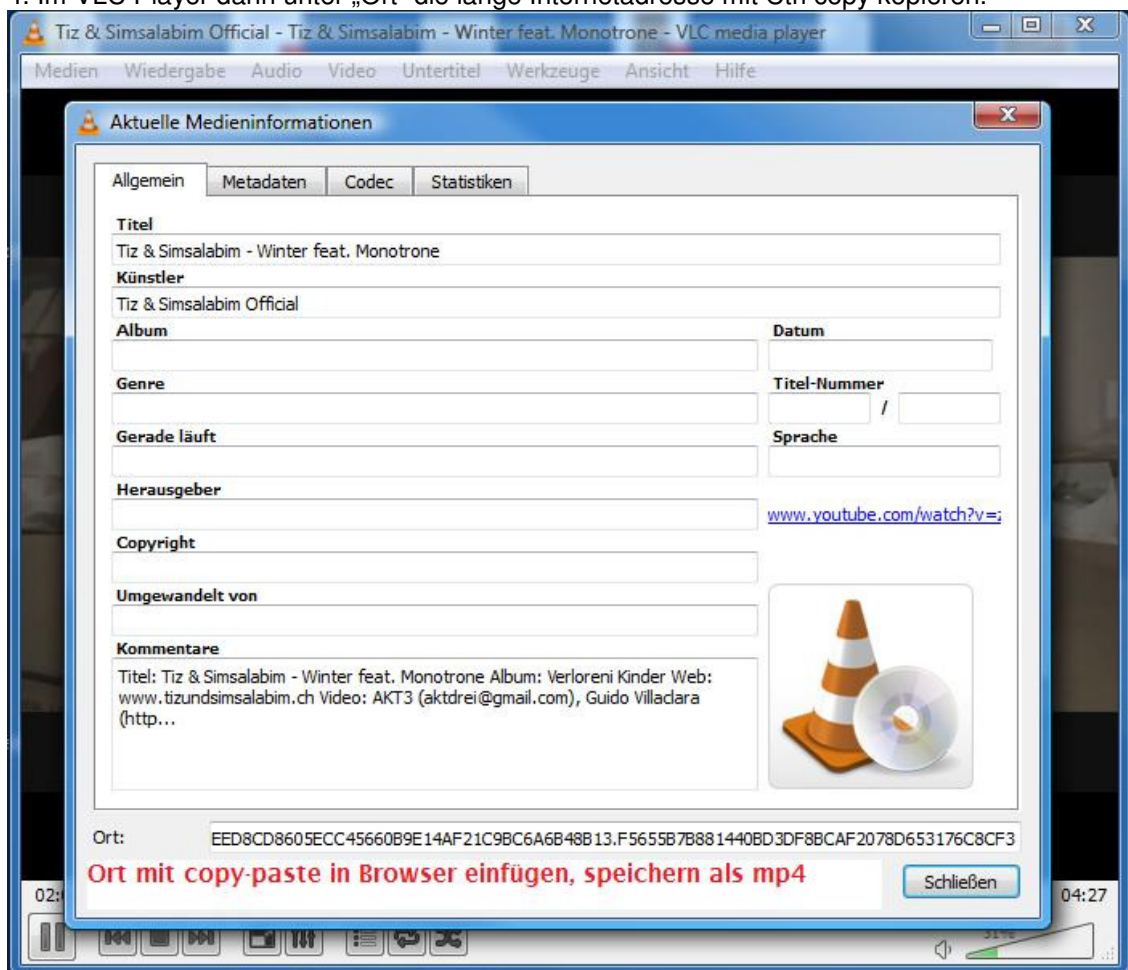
4. Im VLC Player dann unter „Ort" die lange Internetadresse mit Ctrl-copy kopieren.

Tiz & Simsalabim Official - Tiz & Simsalabim - Winter feat. Monotrone - VLC media player

Medien Wiedergabe Audio Video Untertitel Werkzeuge Ansicht Hilfe

Aktuelle Medieninformationen

Allgemein Metadaten Codec Statistiken

Titel
Tiz & Simsalabim - Winter feat. Monotrone
Künstler
Tiz & Simsalabim Official
Album
Datum
Genre
Titel-Nummer
/
Gerade läuft
Sprache
Herausgeber
www.youtube.com/watch?v=
Copyright
Umgewandelt von
Kommentare
Titel: Tiz & Simsalabim - Winter feat. Monotrone Album: Verloreni Kinder Web: www.tizundsimsalabim.ch Video: AKT3 (aktdrei@gmail.com), Guido Villaclara (http...

Ort: EED8CD8605ECC45660B9E14AF21C9BC6A6B48B13.F5655B7B881440BD3DF8BCAF2078D653176C8CF3

Ort mit copy-paste in Browser einfügen, speichern als mp4

Schließen

02: 04:27